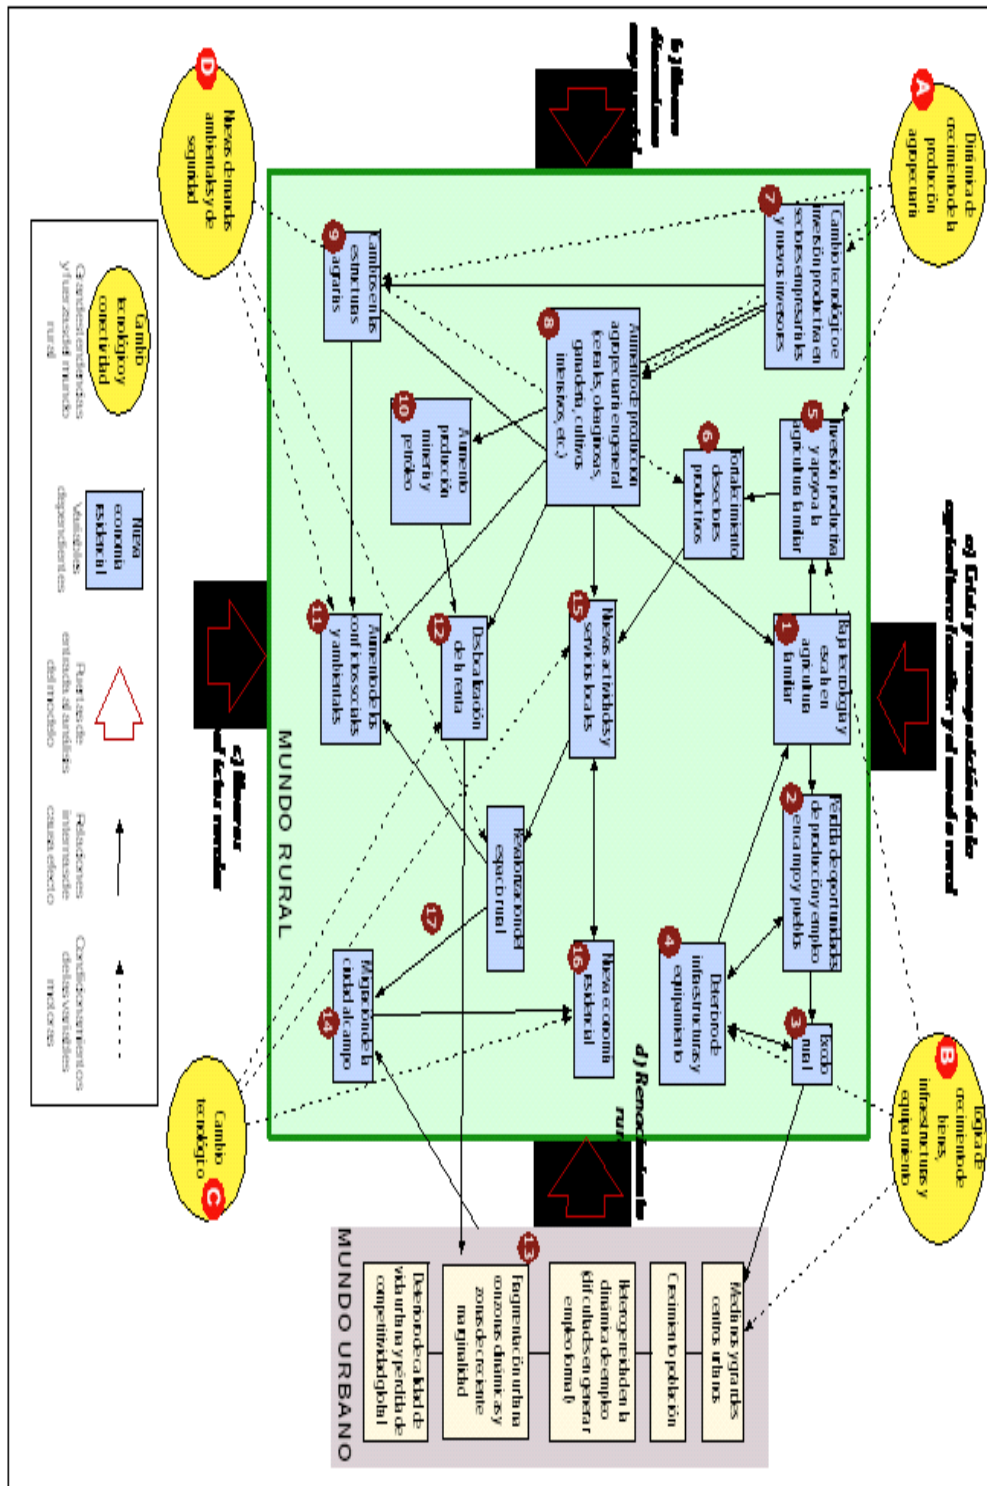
A
Dinámica de crecimiento de la producción agropecuaria

B
Lógica de crecimiento de bienes, infraestructuras y equipamiento

C
Cambio tecnológico

D
Nuevas demandas ambientales y de seguridad

MUNDO RURAL

7 Cambio tecnológico e inversión productiva en sectores empresariales y nuevos inversores

8 Aumento de producción agropecuaria en general (cereales, oleaginosas, ganadería, cultivos intensivos, etc.)

9 Cambios en las estructuras agrarias

5 Inversión productiva y apoyo a la agricultura familiar

6 Fortalecimiento de sectores productivos

10 Aumento producción minería y petróleo

1 Baja tecnología y escala en agricultura familiar

15 Nuevas actividades y servicios locales

12 Deslocalización de la renta

11 Aumento de los conflictos sociales y ambientales

2 Pérdida de oportunidades de producción y empleo en el campo y pueblos

4 Deterioro de infraestructuras y equipamiento

3 Éxodo rural

16 Nueva economía residencial

Revalorización del espacio rural

17

14 Migración de la ciudad al campo

MUNDO URBANO

Medianos y grandes centros urbanos

Crecimiento población

Heterogeneidad en la dinámica de empleo (dificultades en generar empleo formal)

13 Fragmentación urbana en zonas dinámicas y zonas de creciente marginalidad

Deterioro de calidad de vida urbana y pérdida de competitividad global

a) Crisis y recomposición de la agricultura familiar y del mundo rural

b) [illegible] empresarial

c) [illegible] el sector minero

d) Renovación de lo rural

Cambio tecnológico y conectividad
Grandes tendencias y fuerzas del mundo rural

Nueva economía residencial
Variables dependientes

Puertas de entrada al análisis del modelo

Relaciones intensas de causa efecto

Condicionamientos de las variables motrices